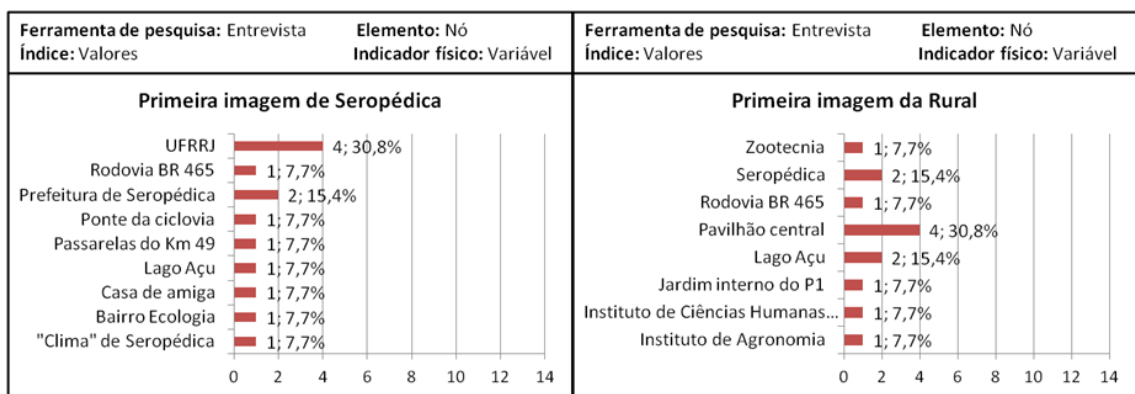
Ferramenta de pesquisa: Entrevista
Elemento: Nó
Índice: Valores
Indicador físico: Variável

Primeira imagem de Seropédica

| | |
|---|---|
| UFRRJ | 4; 30,8% |
| Rodovia BR 465 | 1; 7,7% |
| Prefeitura de Seropédica | 2; 15,4% |
| Ponte da ciclovia | 1; 7,7% |
| Passarelas do Km 49 | 1; 7,7% |
| Lago Açu | 1; 7,7% |
| Casa de amiga | 1; 7,7% |
| Bairro Ecologia | 1; 7,7% |
| "Clima" de Seropédica | 1; 7,7% |

0 2 4 6 8 10 12 14

Ferramenta de pesquisa: Entrevista
Elemento: Nó
Índice: Valores
Indicador físico: Variável

Primeira imagem da Rural

| | |
|---|---|
| Zootecnia | 1; 7,7% |
| Seropédica | 2; 15,4% |
| Rodovia BR 465 | 1; 7,7% |
| Pavilhão central | 4; 30,8% |
| Lago Açu | 2; 15,4% |
| Jardim interno do P1 | 1; 7,7% |
| Instituto de Ciências Humanas... | 1; 7,7% |
| Instituto de Agronomia | 1; 7,7% |

0 2 4 6 8 10 12 14